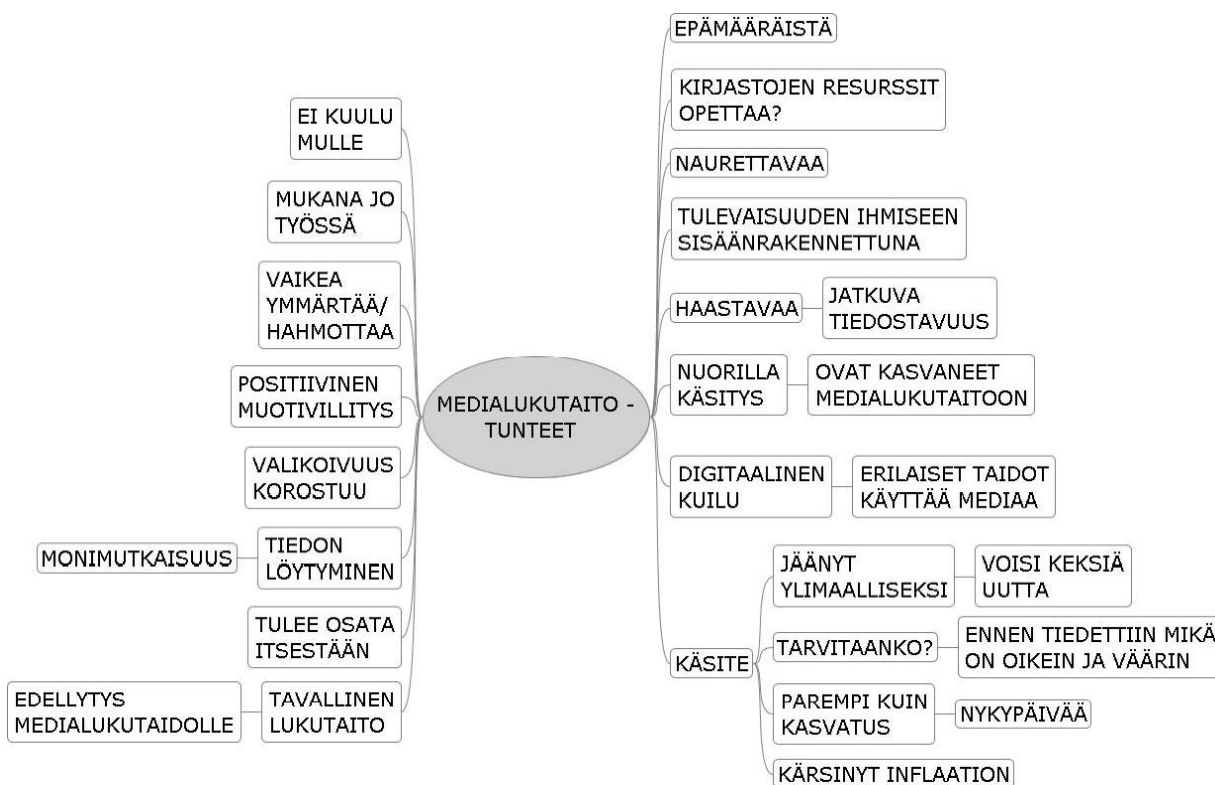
MEDIALUKUTAITO - TUNTEET

EI KUULU MULLE

MUKANA JO TYÖSSÄ

VAIKEA YMMÄRTÄÄ/ HAHMOTTAA

POSITIIVINEN MUOTIVILLITYS

VALIKOIVUUS KOROSTUU

MONIMUTKAISUUS

TIEDON LÖYTYMINEN

TULEE OSATA ITSESTÄÄN

EDELLYTYS MEDIALUKUTAIDOLLE

TAVALLINEN LUKUTAITO

EPÄMÄÄRÄISTÄ

KIRJASTOJEN RESURSSIT OPETTAA?

NAURETTAVAA

TULEVAISUUDEN IHMISEEN SISÄÄNRAKENNETTUNA

HAASTAVAA

JATKUVA TIEDOSTAVUUS

NUORILLA KÄSITYS

OVAT KASVANEET MEDIALUKUTAITOON

DIGITAALINEN KUILU

ERILAISET TAIDOT KÄYTTÄÄ MEDIAA

KÄSITE

JÄÄNYT YLIMAALLISEKSI

VOISI KEKSIÄ UUTTA

TARVITAANKO?

ENNEN TIEDETTIIN MIKÄ ON OIKEIN JA VÄÄRIN

PAREMPI KUIN KASVATUS

NYKYPÄIVÄÄ

KÄRSINYT INFLAATION